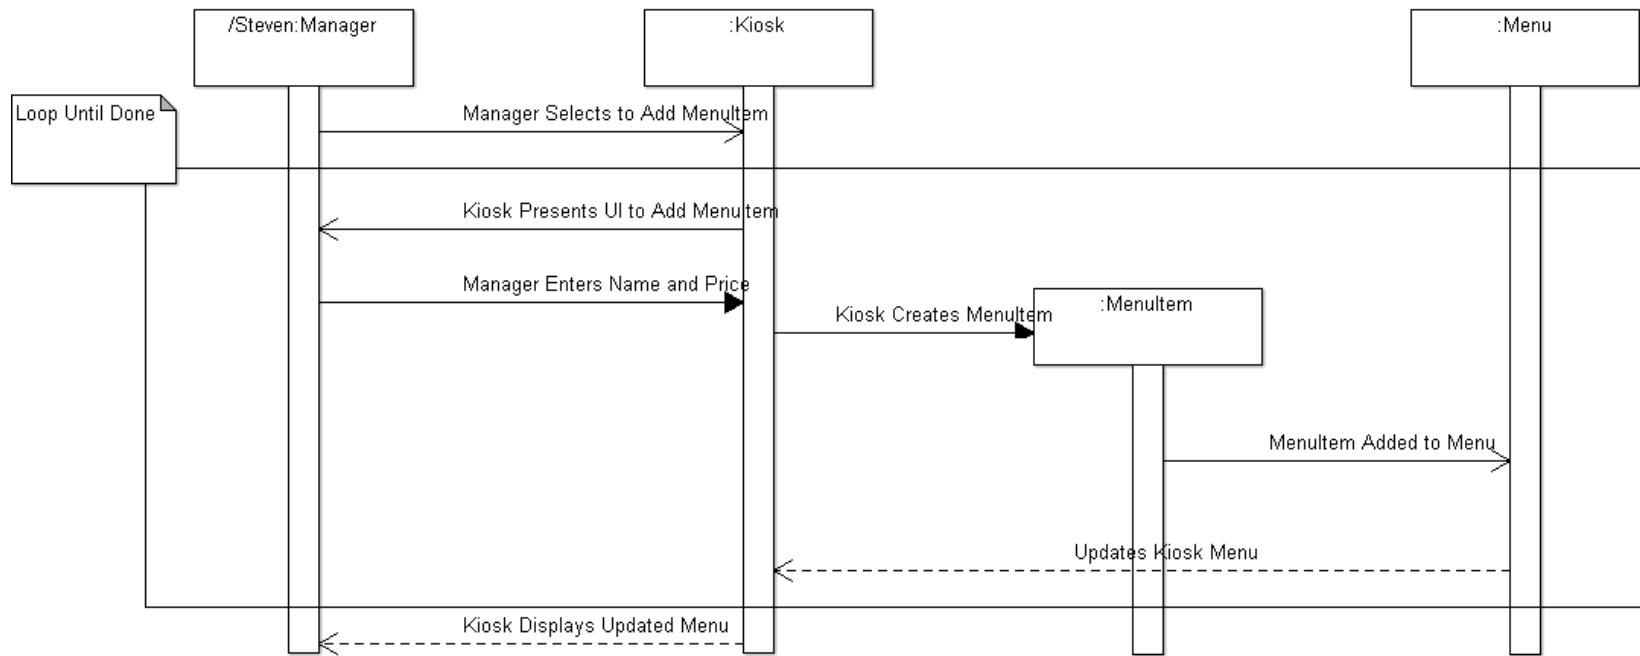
/Steven:Manager

:Kiosk

:Menu

Loop Until Done

Manager Selects to Add MenuItem

Kiosk Presents UI to Add MenuItem

Manager Enters Name and Price

Kiosk Creates MenuItem

:MenuItem

MenuItem Added to Menu

Updates Kiosk Menu

Kiosk Displays Updated Menu